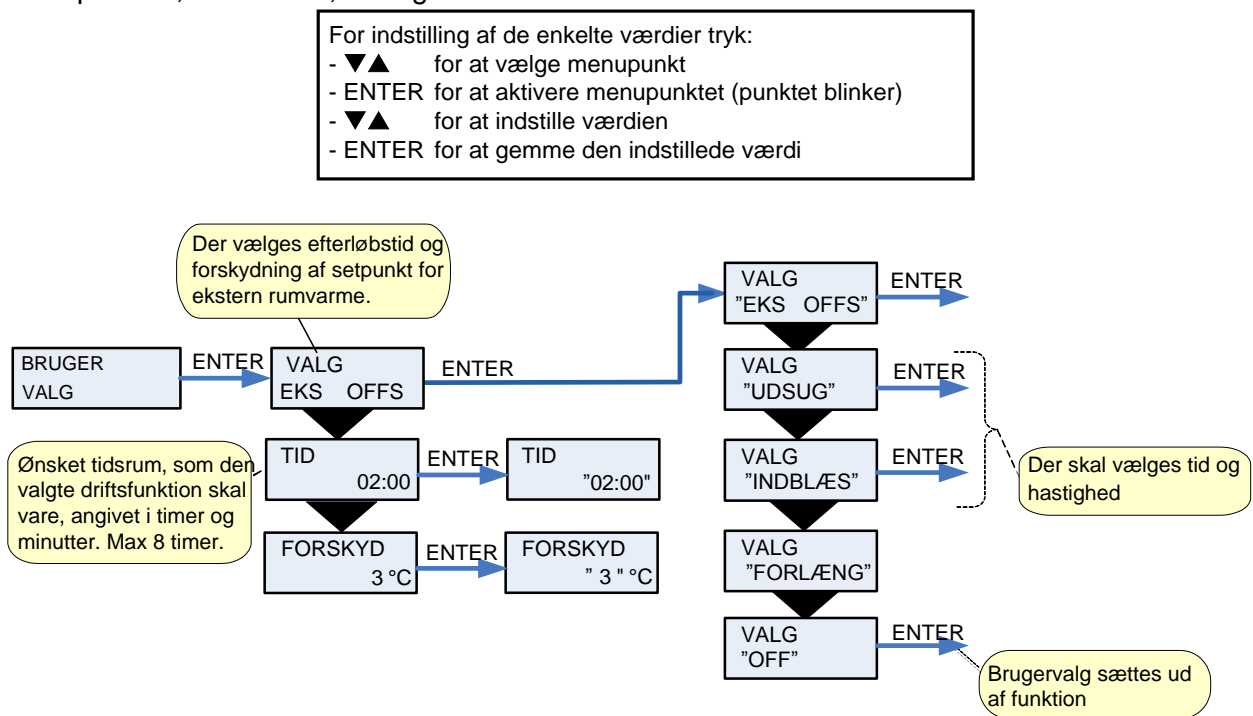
For indstilling af de enkelte værdier tryk:
- ▼▲ for at vælge menupunkt
- ENTER for at aktivere menupunktet (punktet blinker)
- ▼▲ for at indstille værdien
- ENTER for at gemme den indstillede værdi

Der vælges efterløbstid og forskydning af setpunkt for ekstern rumvarme.

BRUGER
VALG

ENTER

VALG
EKS OFFS

ENTER

VALG
"EKS OFFS"

ENTER

VALG
"UDSUG"

ENTER

VALG
"INDBLÆS"

ENTER

Der skal vælges tid og hastighed

VALG
"FORLÆNG"

VALG
"OFF"

ENTER

Brugervalg sættes ud af funktion

Ønsket tidsrum, som den valgte driftsfunktion skal vare, angivet i timer og minutter. Max 8 timer.

TID
02:00

ENTER

TID
"02:00"

FORSKYD
3 °C

ENTER

FORSKYD
" 3 " °C